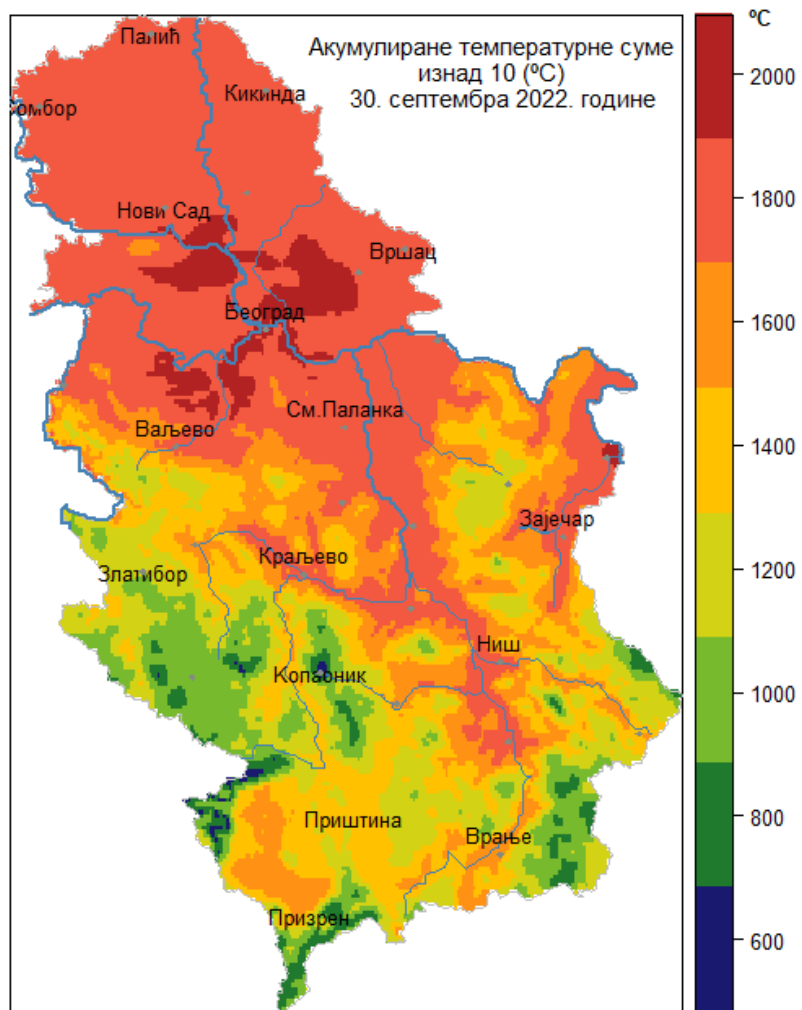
Акумулиране температурне суме изнад 10 (ºC) 30. септембра 2022. године

Палић
Сомбор
Кикинда
Нови Сад
Вршац
Београд
Ваљево
См.Паланка
Зајечар
Краљево
Златибор
Ниш
Копаоник
Приштина
Врање
Призрен

ºC
2000
1800
1600
1400
1200
1000
800
600